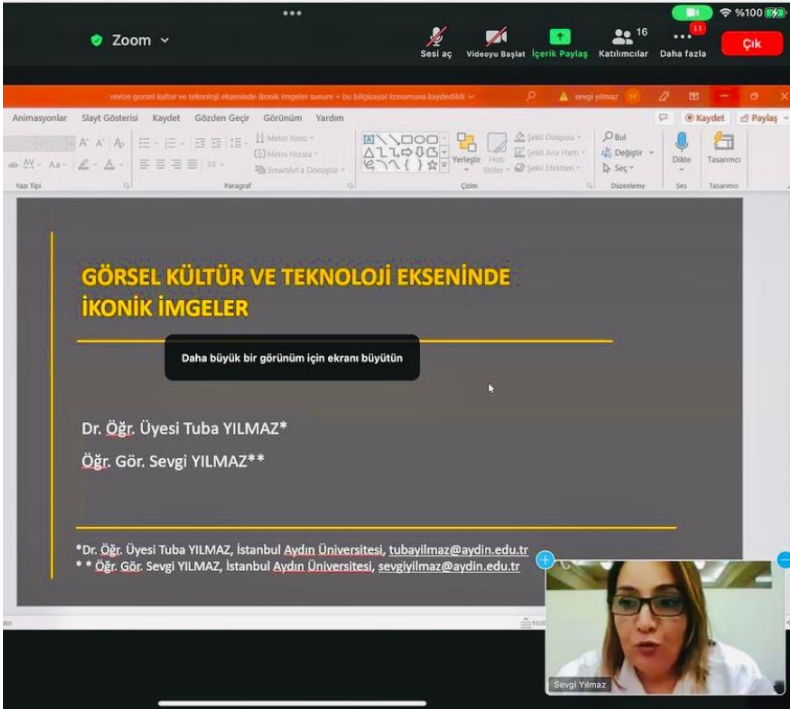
Zoom

Sesi aç Videoyu Başlat İçerik Paylaş Katılımcılar 16 Daha fazla Çık

%100

revize gorsel kultur ve teknoloji ekseninde ikonik imgeler sunum • bu bilgisayar konumuna kaydedildi

sevgi yılmaz

Animasyonlar Slayt Gösterisi Kaydet Gözden Geçir Görünüm Yardım

Kaydet Paylaş

Metin Yönü Metni Hizala SmartArt'a Dönüştür

Yazı Tipi Paragraf

Yerleştir Hızlı Stiller Şekil Dolgusu Şekil Ana Hattı Şekil Efektleri

Çizim

Bul Değiştir Seç

Düzenleme

Dikte Ses Tasarımcı Tasarımcı

GÖRSEL KÜLTÜR VE TEKNOLOJİ EKSENİNDE İKONİK İMGELER

Daha büyük bir görünüm için ekranı büyütün

Dr. Öğr. Üyesi Tuba YILMAZ*

Öğr. Gör. Sevgi YILMAZ**

*Dr. Öğr. Üyesi Tuba YILMAZ, İstanbul Aydın Üniversitesi, tubayilmaz@aydin.edu.tr
* * Öğr. Gör. Sevgi YILMAZ, İstanbul Aydın Üniversitesi, sevgiyilmaz@aydin.edu.tr

Sevgi Yılmaz